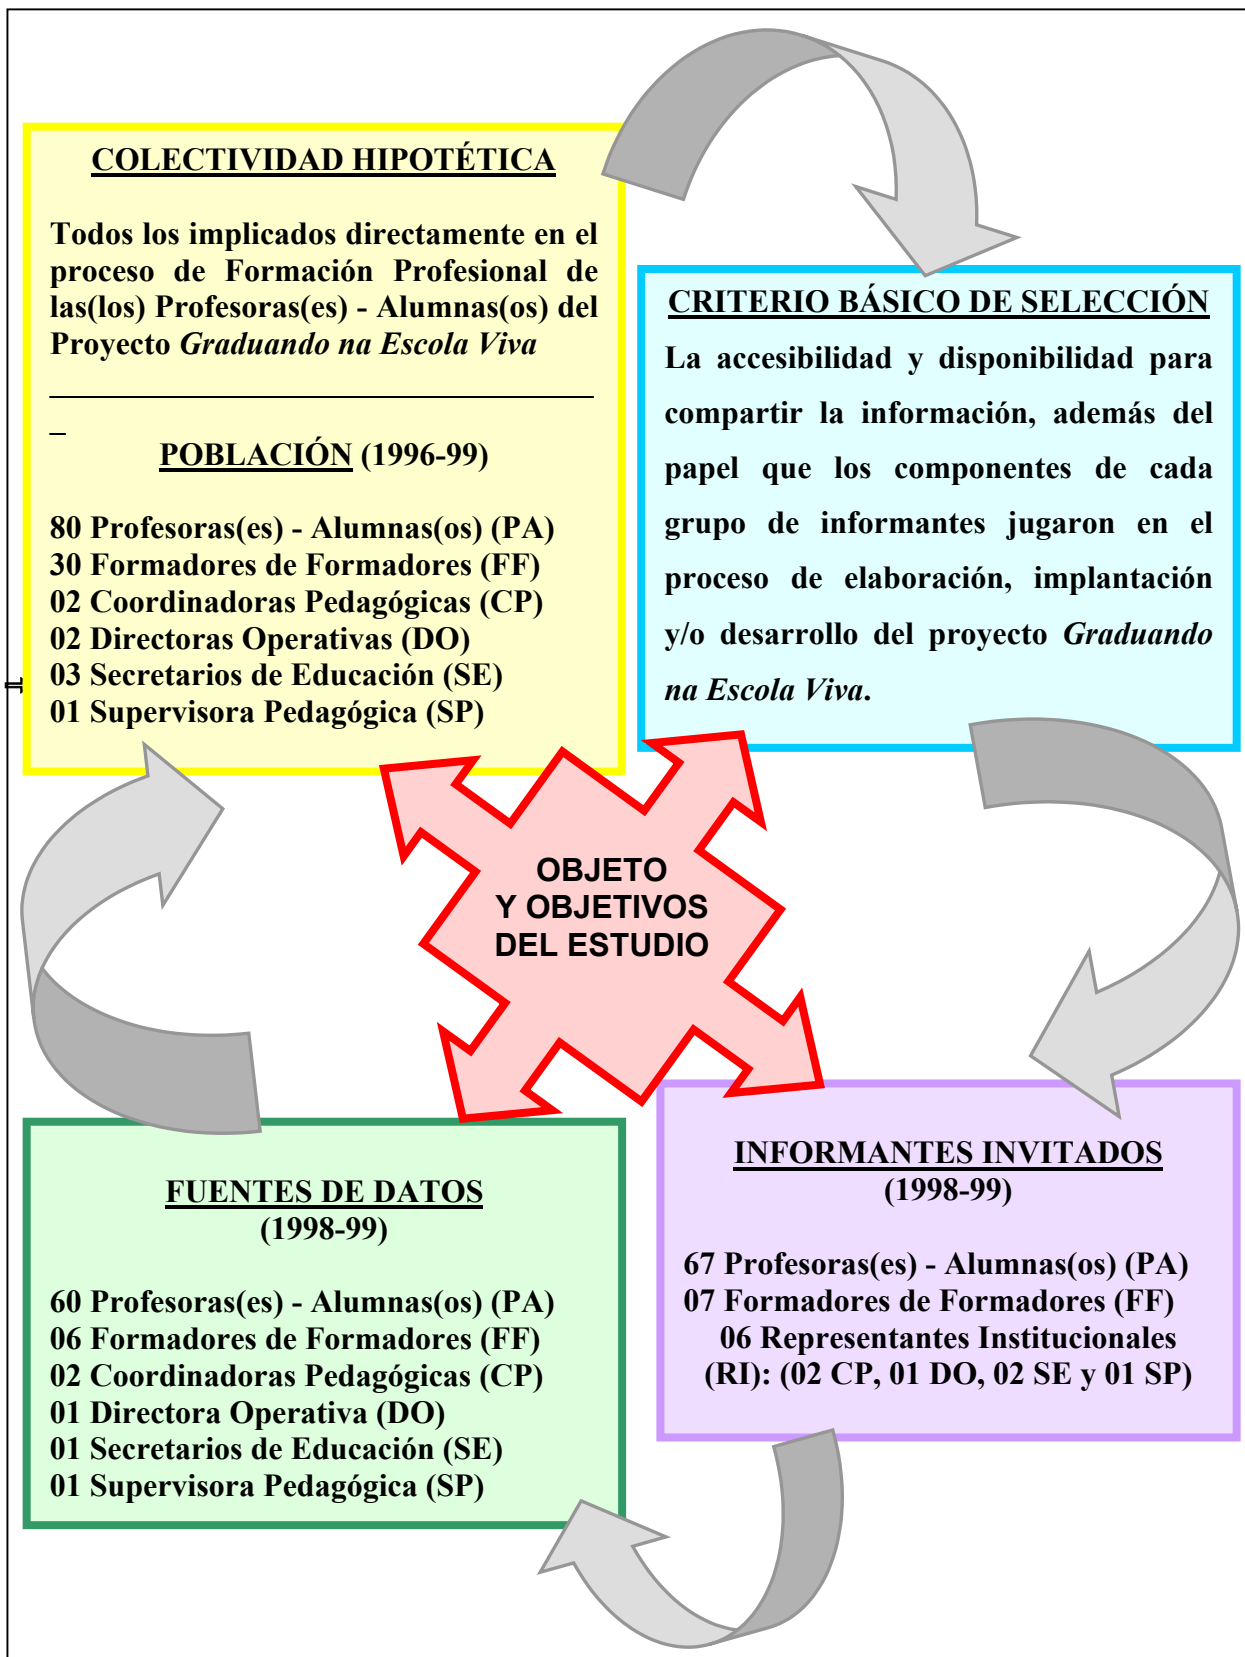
COLECTIVIDAD HIPOTÉTICA

Todos los implicados directamente en el proceso de Formación Profesional de las(los) Profesoras(es) - Alumnas(os) del Proyecto *Graduando na Escola Viva*

POBLACIÓN (1996-99)

80 Profesoras(es) - Alumnas(os) (PA)
30 Formadores de Formadores (FF)
02 Coordinadoras Pedagógicas (CP)
02 Directoras Operativas (DO)
03 Secretarios de Educación (SE)
01 Supervisora Pedagógica (SP)

CRITERIO BÁSICO DE SELECCIÓN

La accesibilidad y disponibilidad para compartir la información, además del papel que los componentes de cada grupo de informantes jugaron en el proceso de elaboración, implantación y/o desarrollo del proyecto *Graduando na Escola Viva*.

OBJETO Y OBJETIVOS DEL ESTUDIO

FUENTES DE DATOS
(1998-99)

60 Profesoras(es) - Alumnas(os) (PA)
06 Formadores de Formadores (FF)
02 Coordinadoras Pedagógicas (CP)
01 Directora Operativa (DO)
01 Secretarios de Educación (SE)
01 Supervisora Pedagógica (SP)

INFORMANTES INVITADOS
(1998-99)

67 Profesoras(es) - Alumnas(os) (PA)
07 Formadores de Formadores (FF)
06 Representantes Institucionales (RI): (02 CP, 01 DO, 02 SE y 01 SP)